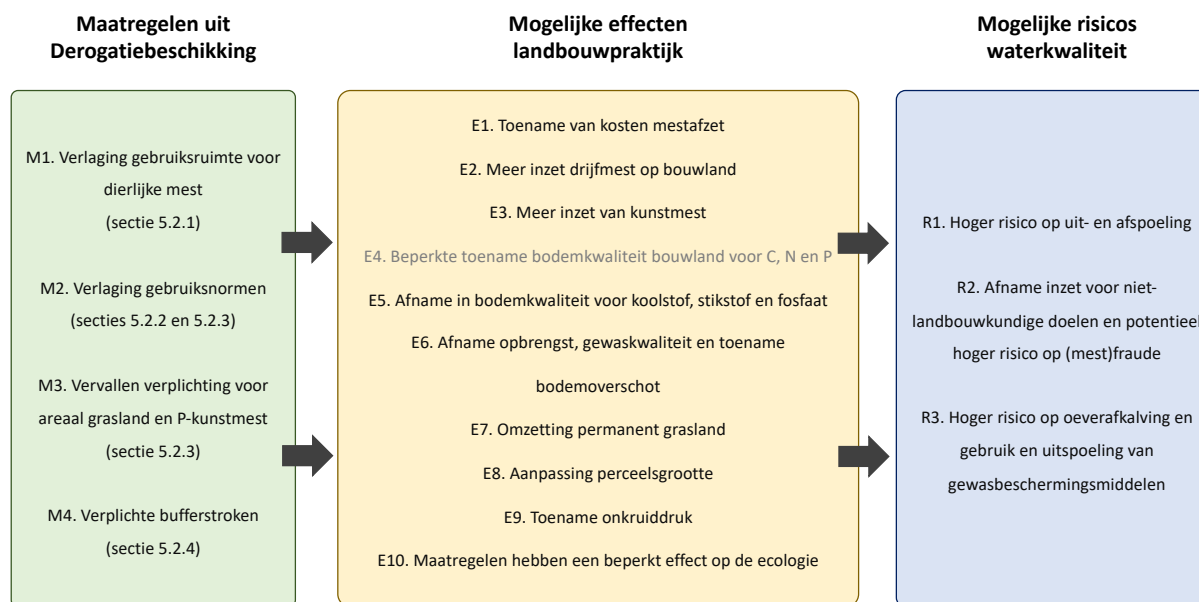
Maatregelen uit Derogatiebeschikking

M1. Verlaging gebruiksruimte voor dierlijke mest (sectie 5.2.1)

M2. Verlaging gebruiksnormen (secties 5.2.2 en 5.2.3)

M3. Vervallen verplichting voor areaal grasland en P-kunstmest (sectie 5.2.3)

M4. Verplichte bufferstroken (sectie 5.2.4)

Mogelijke effecten landbouwpraktijk

E1. Toename van kosten mestafzet

E2. Meer inzet drijfmest op bouwland

E3. Meer inzet van kunstmest

E4. Beperkte toename bodemkwaliteit bouwland voor C, N en P

E5. Afname in bodemkwaliteit voor koolstof, stikstof en fosfaat

E6. Afname opbrengst, gewaskwaliteit en toename bodemoverschot

E7. Omzetting permanent grasland

E8. Aanpassing perceelsgrootte

E9. Toename onkruiddruk

E10. Maatregelen hebben een beperkt effect op de ecologie

Mogelijke risicos waterkwaliteit

R1. Hoger risico op uit- en afspoeling

R2. Afname inzet voor niet-landbouwkundige doelen en potentieel hoger risico op (mest)fraude

R3. Hoger risico op oeverafkalving en gebruik en uitspoeling van gewasbeschermingsmiddelen